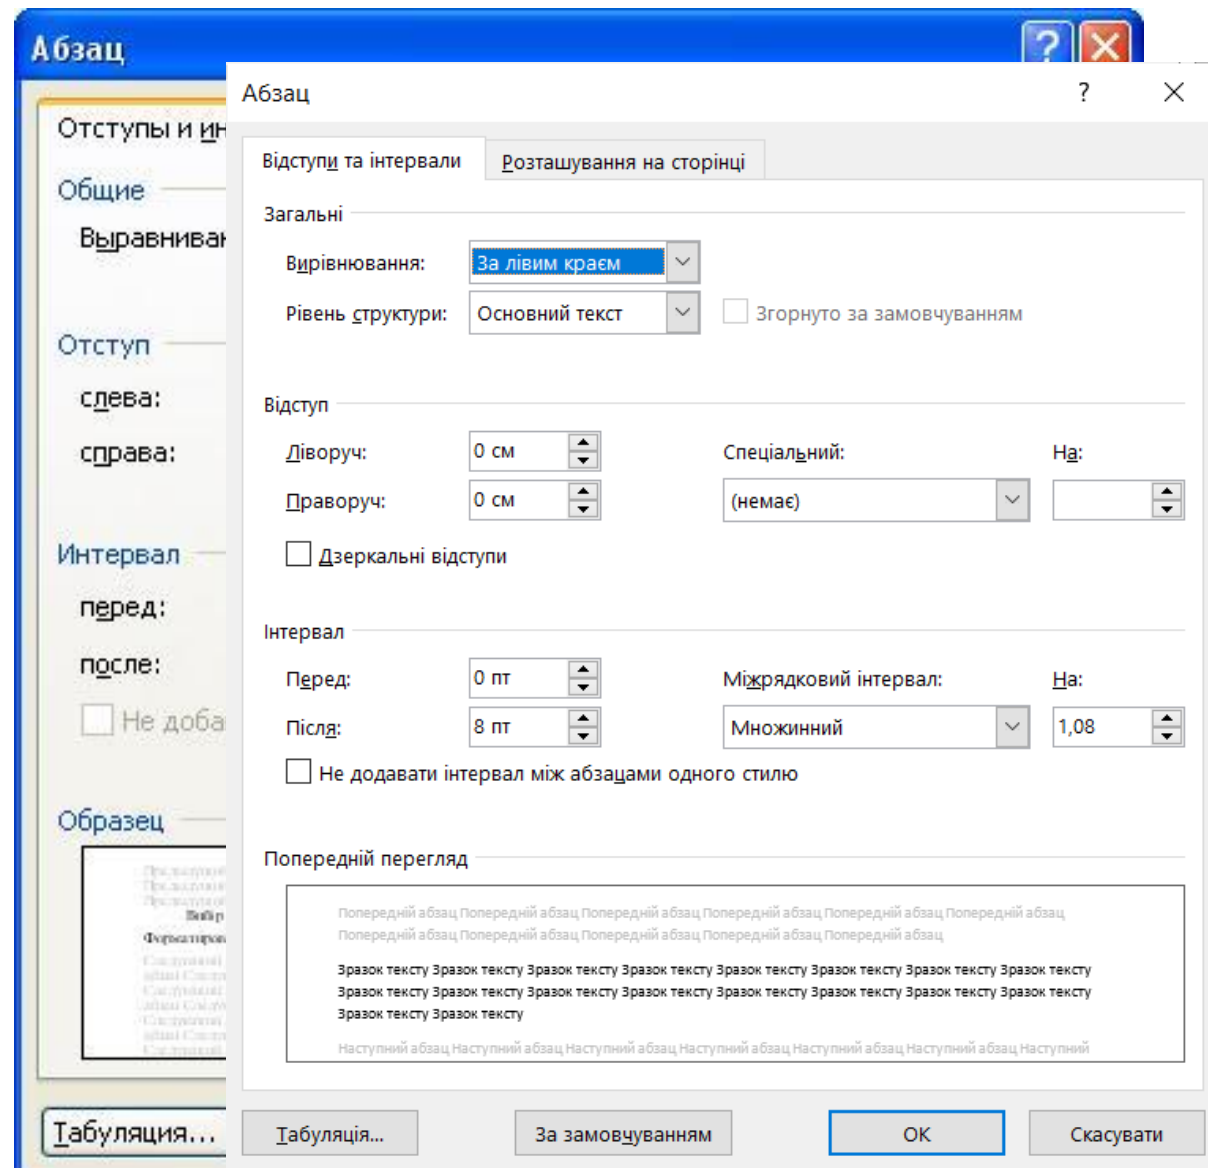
Абзац

Отступы и ин

Общие

Выравнива

Отступ

слева:

справа:

Интервал

перед:

после:

Не доба

Образец

Табуляция...

Абзац ? ×

Відступи та інтервали | Розташування на сторінці

Загальні

Вирівнювання: За лівим краєм

Рівень структури: Основний текст

Згорнуто за замовчуванням

Відступ

Ліворуч: 0 см

Праворуч: 0 см

Спеціальний: (немає)

На:

Дзеркальні відступи

Інтервал

Перед: 0 пт

Після: 8 пт

Міжрядковий інтервал: Множинний

На: 1,08

Не додавати інтервал між абзацами одного стилю

Попередній перегляд

Попередній абзац Попередній абзац Попередній абзац Попередній абзац Попередній абзац Попередній абзац Попередній абзац Попередній абзац Попередній абзац Попередній абзац Попередній абзац

Зразок тексту Зразок тексту Зразок тексту Зразок тексту Зразок тексту Зразок тексту Зразок тексту Зразок тексту Зразок тексту Зразок тексту Зразок тексту Зразок тексту Зразок тексту Зразок тексту Зразок тексту Зразок тексту Зразок тексту Зразок тексту

Наступний абзац Наступний абзац Наступний абзац Наступний абзац Наступний абзац Наступний абзац Наступний

Табуляція... | За замовчуванням | OK | Скасувати